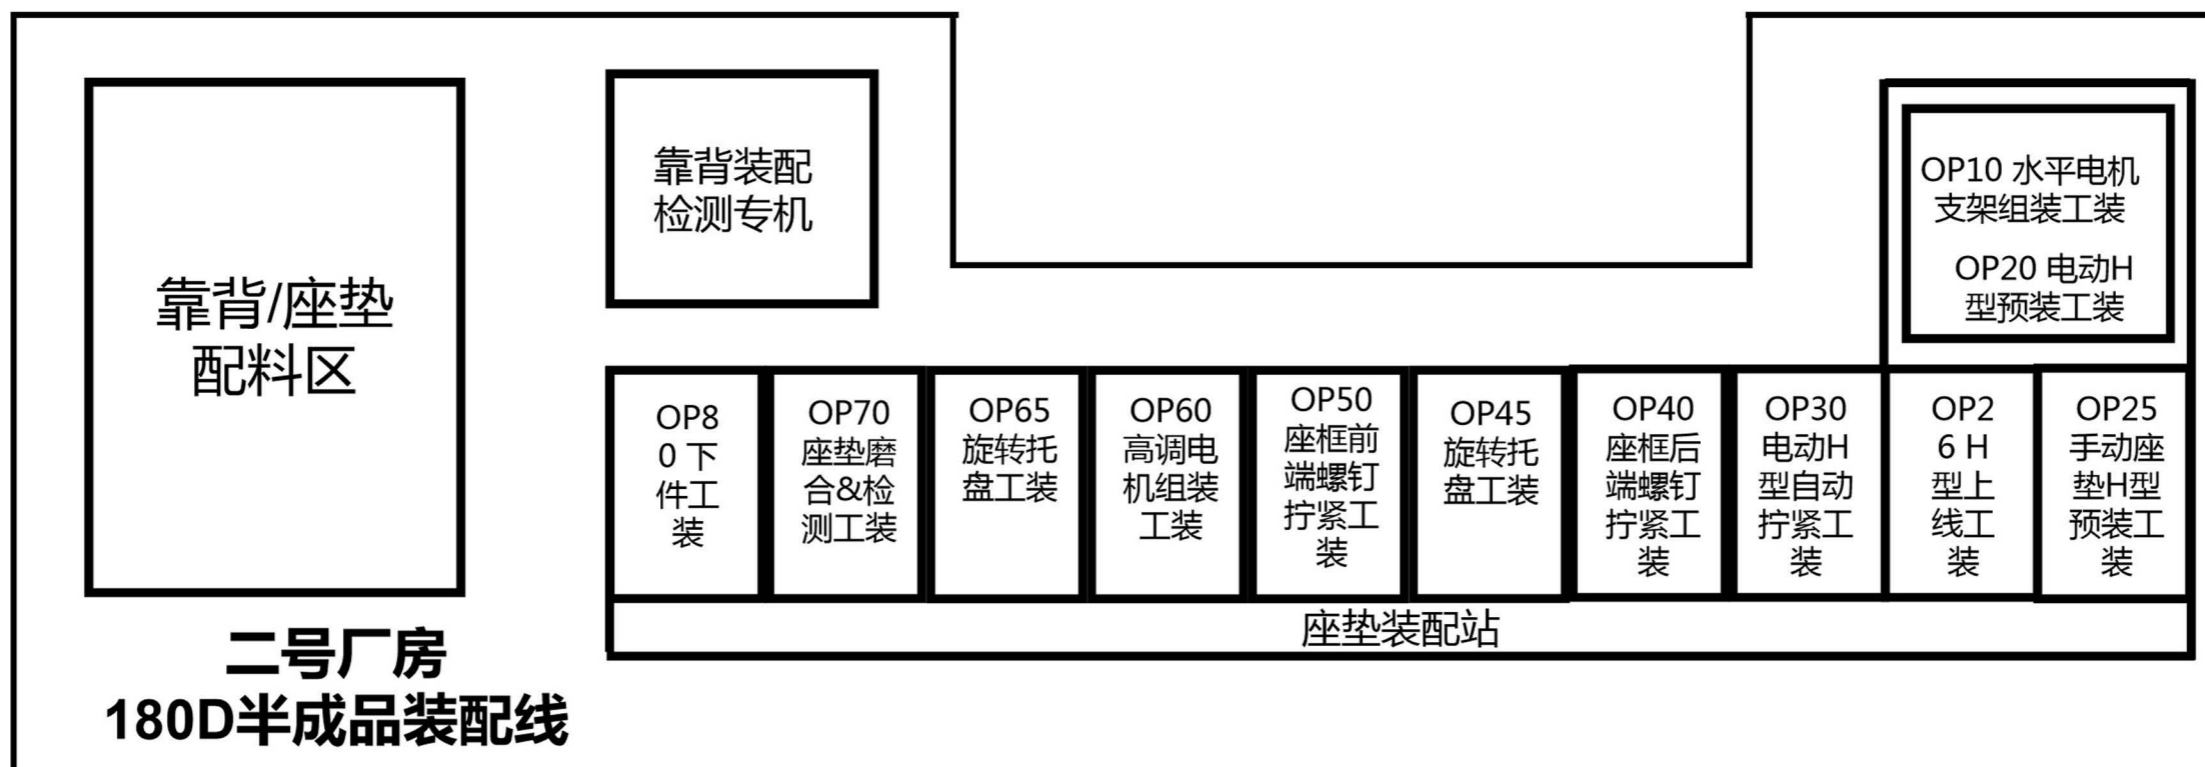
靠背/座垫配料区

靠背装配检测专机

OP10 水平电机支架组装工装

OP20 电动H型预装工装

OP80下件工装

OP70座垫磨合&检测工装

OP65旋转托盘工装

OP60高调电机组装工装

OP50座框前端螺钉拧紧工装

OP45旋转托盘工装

OP40座框后端螺钉拧紧工装

OP30电动H型自动拧紧工装

OP26 H型上线工装

OP25手动座垫H型预装工装

座垫装配站

二号厂房
180D半成品装配线